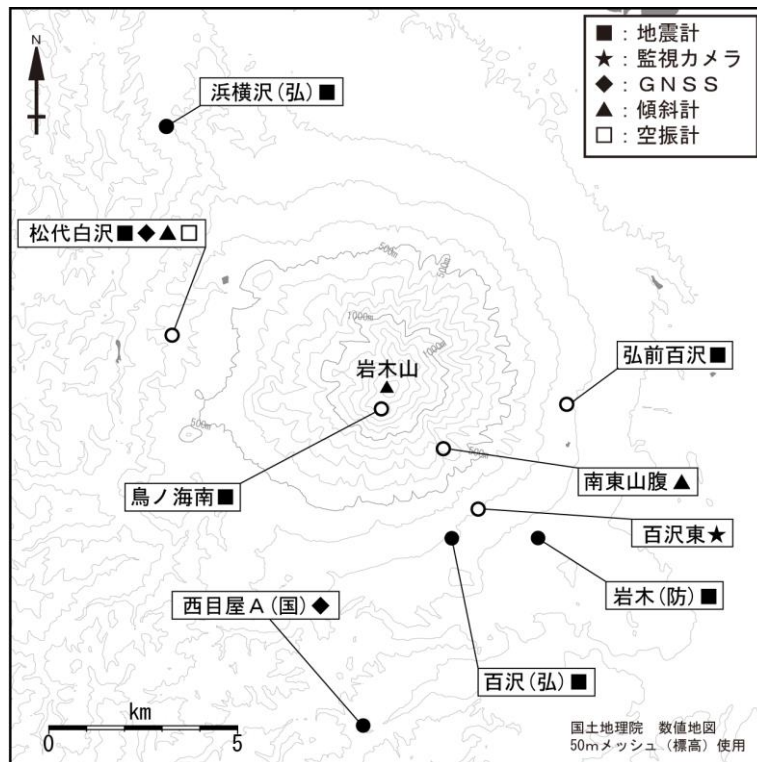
■：地震計
★：監視カメラ
◆：GNSS
▲：傾斜計
□：空振計

N

浜横沢（弘）■

松代白沢■◆▲□

500m
1000m
1000m
500m
500m
500m

岩木山
▲

弘前百沢■

鳥ノ海南■

南東山腹▲

百沢東★

岩木（防）■

西目屋A（国）◆

百沢（弘）■

km
0
5

国土地理院　数値地図
50mメッシュ（標高）使用